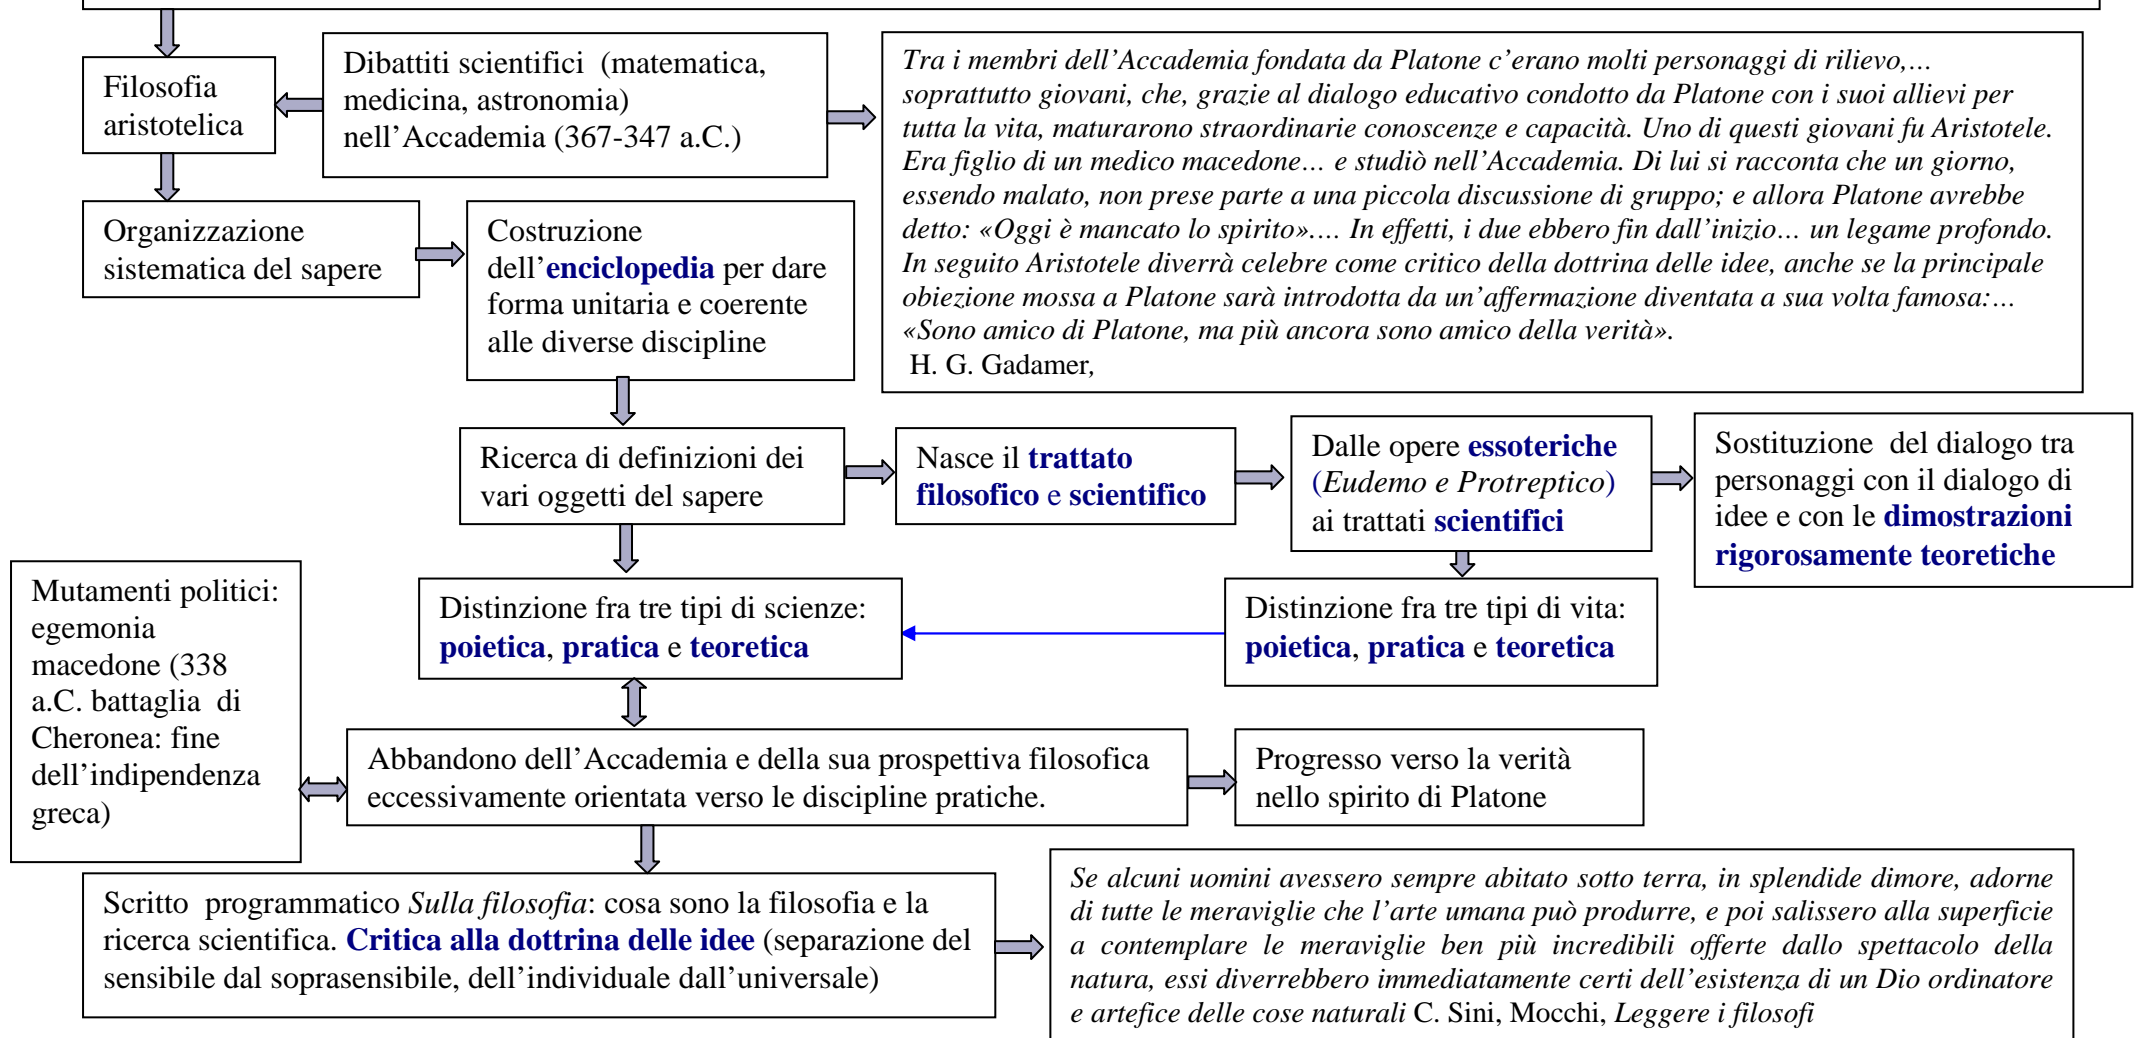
Filosofia aristotelica

Dibattiti scientifici (matematica, medicina, astronomia) nell'Accademia (367-347 a.C.)

*Tra i membri dell'Accademia fondata da Platone c'erano molti personaggi di rilievo,… soprattutto giovani, che, grazie al dialogo educativo condotto da Platone con i suoi allievi per tutta la vita, maturarono straordinarie conoscenze e capacità. Uno di questi giovani fu Aristotele. Era figlio di un medico macedone… e studiò nell'Accademia. Di lui si racconta che un giorno, essendo malato, non prese parte a una piccola discussione di gruppo; e allora Platone avrebbe detto: «Oggi è mancato lo spirito»…. In effetti, i due ebbero fin dall'inizio… un legame profondo. In seguito Aristotele diverrà celebre come critico della dottrina delle idee, anche se la principale obiezione mossa a Platone sarà introdotta da un'affermazione diventata a sua volta famosa:… «Sono amico di Platone, ma più ancora sono amico della verità».*
H. G. Gadamer,

Organizzazione sistematica del sapere

Costruzione dell'**enciclopedia** per dare forma unitaria e coerente alle diverse discipline

Ricerca di definizioni dei vari oggetti del sapere

Nasce il **trattato filosofico** e **scientifico**

Dalle opere **essoteriche** (*Eudemo e Protreptico*) ai trattati **scientifici**

Sostituzione del dialogo tra personaggi con il dialogo di idee e con le **dimostrazioni rigorosamente teoretiche**

Mutamenti politici: egemonia macedone (338 a.C. battaglia di Cheronea: fine dell'indipendenza greca)

Distinzione fra tre tipi di scienze: **poietica**, **pratica** e **teoretica**

Distinzione fra tre tipi di vita: **poietica**, **pratica** e **teoretica**

Abbandono dell'Accademia e della sua prospettiva filosofica eccessivamente orientata verso le discipline pratiche.

Progresso verso la verità nello spirito di Platone

Scritto programmatico *Sulla filosofia*: cosa sono la filosofia e la ricerca scientifica. **Critica alla dottrina delle idee** (separazione del sensibile dal soprasensibile, dell'individuale dall'universale)

*Se alcuni uomini avessero sempre abitato sotto terra, in splendide dimore, adorne di tutte le meraviglie che l'arte umana può produrre, e poi salissero alla superficie a contemplare le meraviglie ben più incredibili offerte dallo spettacolo della natura, essi diverrebbero immediatamente certi dell'esistenza di un Dio ordinatore e artefice delle cose naturali* C. Sini, Mocchi, *Leggere i filosofi*